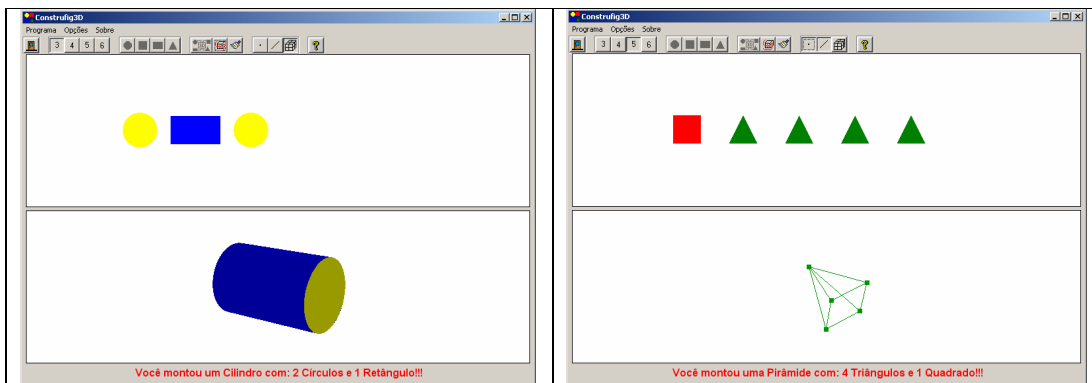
Construfig3D

Programa Opções Sobre

3 4 5 6

Você montou um Cilindro com: 2 Circulos e 1 Retângulo!!!

Construfig3D

Programa Opções Sobre

3 4 5 6

Você montou uma Pirâmide com: 4 Triângulos e 1 Quadrado!!!